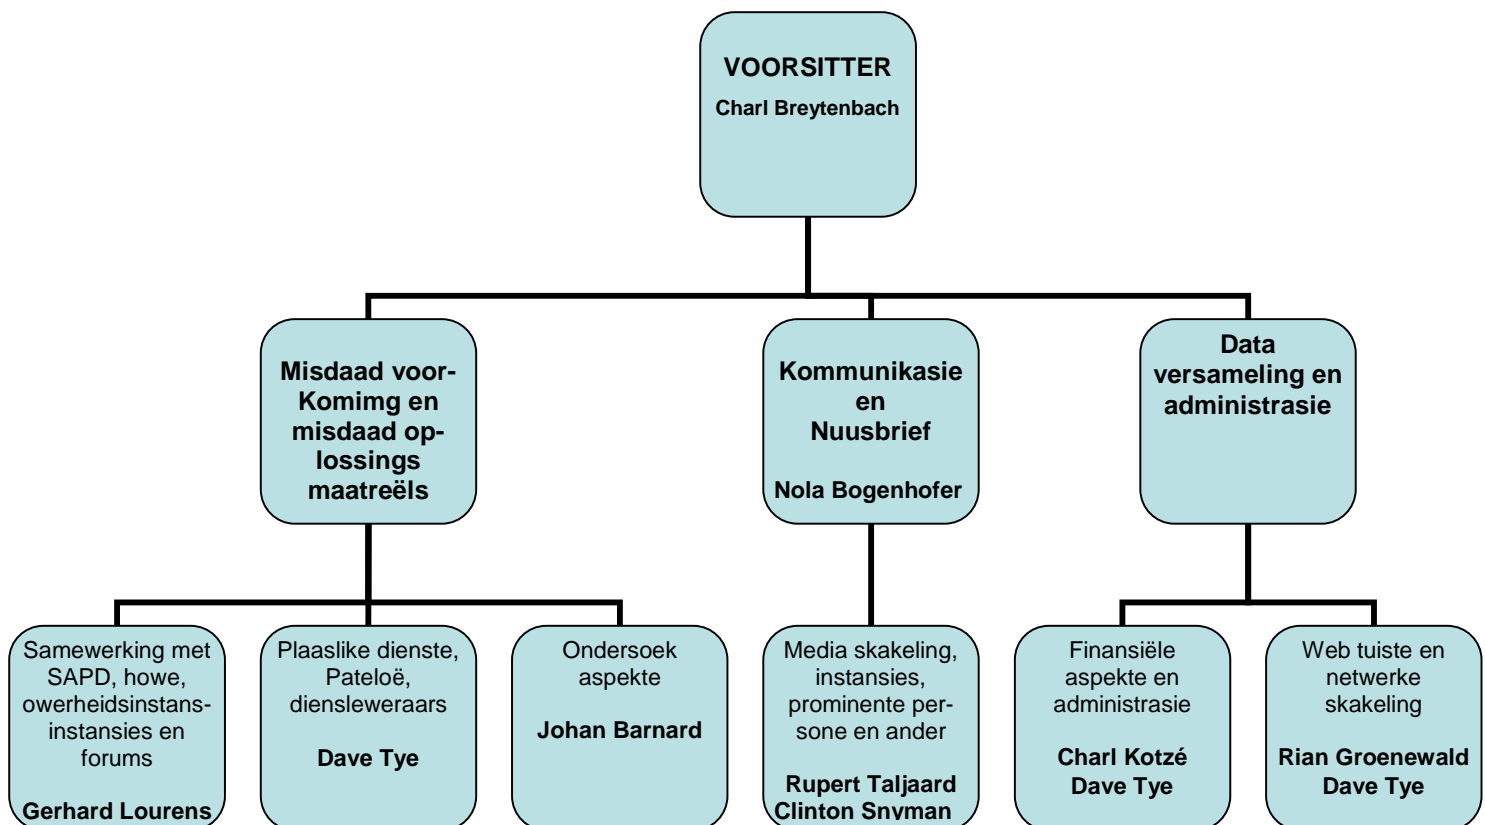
VOORSITTER
Charl Breytenbach

Misdaad voor-Komimg en misdaad oplossings maatreëls

Kommunikasie en Nuusbrief

Nola Bogenhofer

Data versameling en administrasie

Samewerking met SAPD, howe, owerheidsinstansinstansies en forums

Gerhard Lourens

Plaaslike dienste, Pateloë, diensleweraars

Dave Tye

Ondersoek aspekte

Johan Barnard

Media skakeling, instansies, prominente persone en ander

Rupert Taljaard
Clinton Snyman

Finansiële aspekte en administrasie

Charl Kotzé
Dave Tye

Web tuiste en netwerke skakeling

Rian Groenewald
Dave Tye